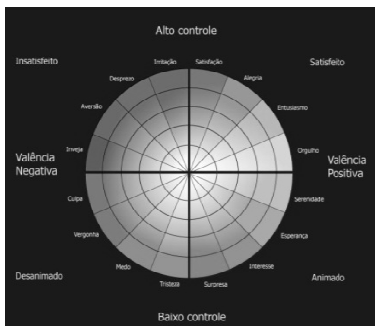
Alto controle

Insatisfeito

Satisfeito

Irritação

Satisfação

Desprezo

Alegria

Aversão

Entusiasmo

Inveja

Orgulho

Valência Negativa

Valência Positiva

Culpa

Serenidade

Vergonha

Esperança

Medo

Interesse

Tristeza

Surpresa

Desanimado

Animado

Baixo controle